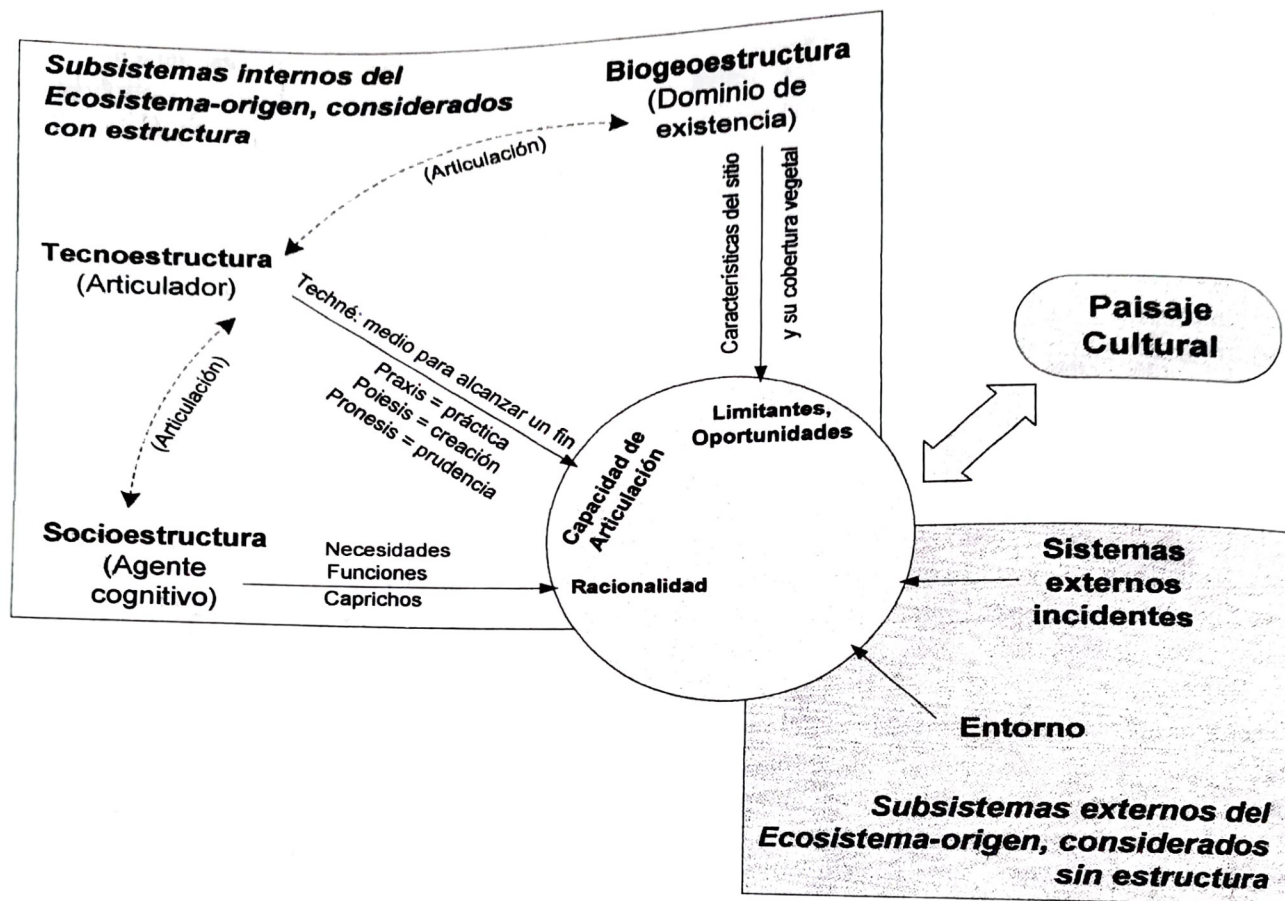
Subsistemas internos del Ecosistema-origen, considerados con estructura

Biogeoestructura (Dominio de existencia)

(Articulación)

Tecnoestructura (Articulador)

Características del sitio y su cobertura vegetal

Paisaje Cultural

Techné: medio para alcanzar un fin
Praxis = práctica
Poiesis = creación
Pronesis = prudencia

(Articulación)

Limitantes, Oportunidades

Capacidad de Articulación

Socioestructura (Agente cognitivo)

Necesidades
Funciones
Caprichos

Racionalidad

Sistemas externos incidentes

Entorno

Subsistemas externos del Ecosistema-origen, considerados sin estructura